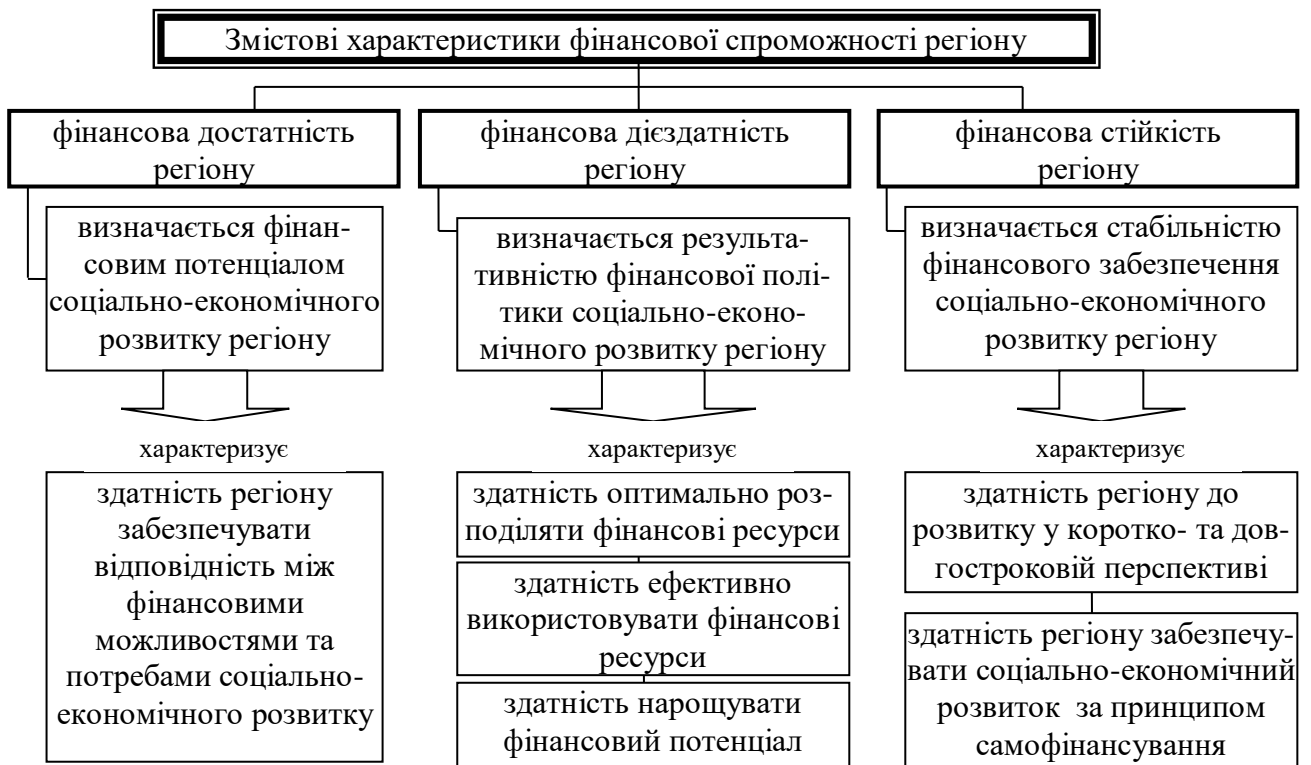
Змістові характеристики фінансової спроможності регіону

фінансова достатність регіону

визначається фінансовим потенціалом соціально-економічного розвитку регіону

характеризує

здатність регіону забезпечувати відповідність між фінансовими можливостями та потребами соціально-економічного розвитку

фінансова дієздатність регіону

визначається результативністю фінансової політики соціально-економічного розвитку регіону

характеризує

здатність оптимально розподіляти фінансові ресурси

здатність ефективно використовувати фінансові ресурси

здатність нарощувати фінансовий потенціал

фінансова стійкість регіону

визначається стабільністю фінансового забезпечення соціально-економічного розвитку регіону

характеризує

здатність регіону до розвитку у коротко- та довгостроковій перспективі

здатність регіону забезпечувати соціально-економічний розвиток за принципом самофінансування